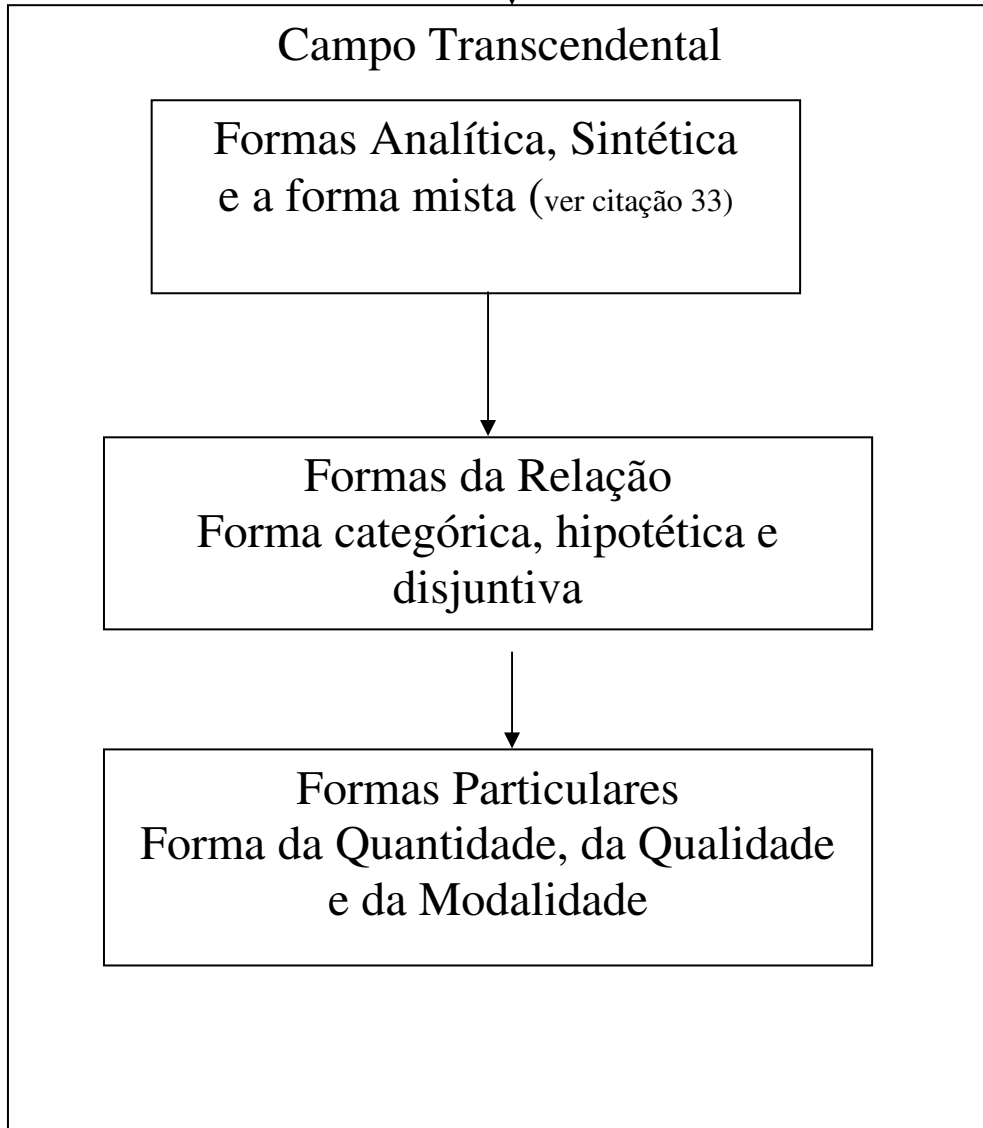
Campo Transcendental

Formas Analítica, Sintética e a forma mista (ver citação 33)

Formas da Relação
Forma categórica, hipotética e disjuntiva

Formas Particulares
Forma da Quantidade, da Qualidade e da Modalidade